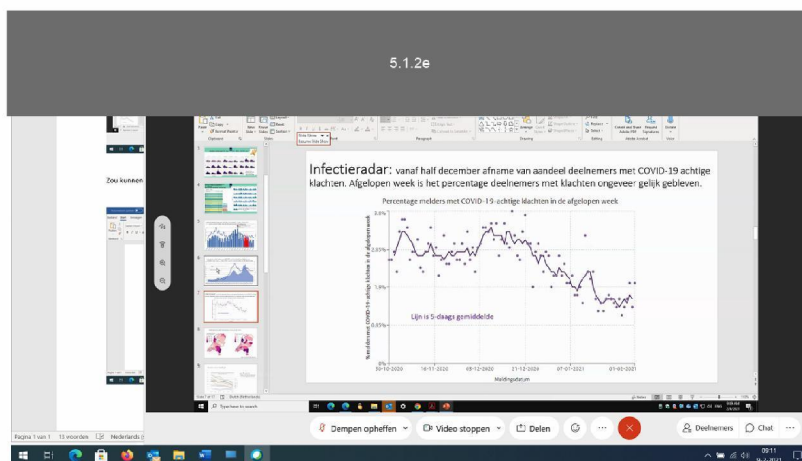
5.1.2e

Zou kunnen

Infectieradar: vanaf half december afname van aandeel deelnemers met COVID-19 achtige klachten. Afgelopen week is het percentage deelnemers met klachten ongeveer gelijk gebleven.

Percentage melders met COVID-19-achtige klachten in de afgelopen week

Percentage met COVID-19-achtige klachten in de afgelopen week

3,0%
2,5%
1,5%
0,5%
0%

Lijn is 5-daags gemiddelde

10-10-2020
16-11-2020
08-12-2020
21-12-2020
07-01-2021
07-02-2021

Meldingsdatum

Type here to search

Pagina 1 van 1
13 woorden
Nederlands

Dempen opheffen
Video stoppen
Delen
Deelnemers
Chat

09:11